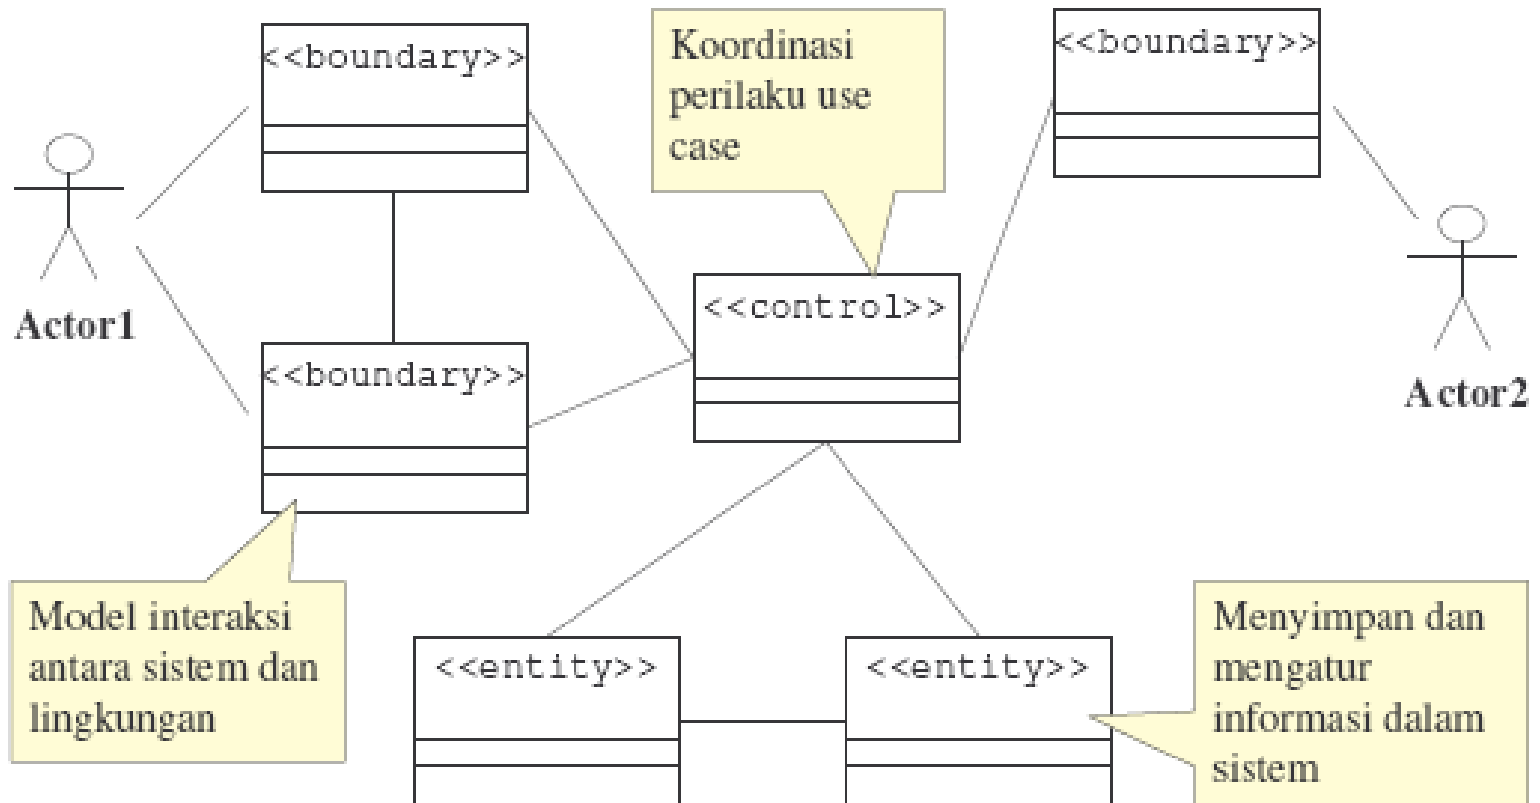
<<boundary>>

Koordinasi perilaku use case

<<boundary>>

Actor1

<<control>>

<<boundary>>

Actor2

Model interaksi antara sistem dan lingkungan

<<entity>>

<<entity>>

Menyimpan dan mengatur informasi dalam sistem